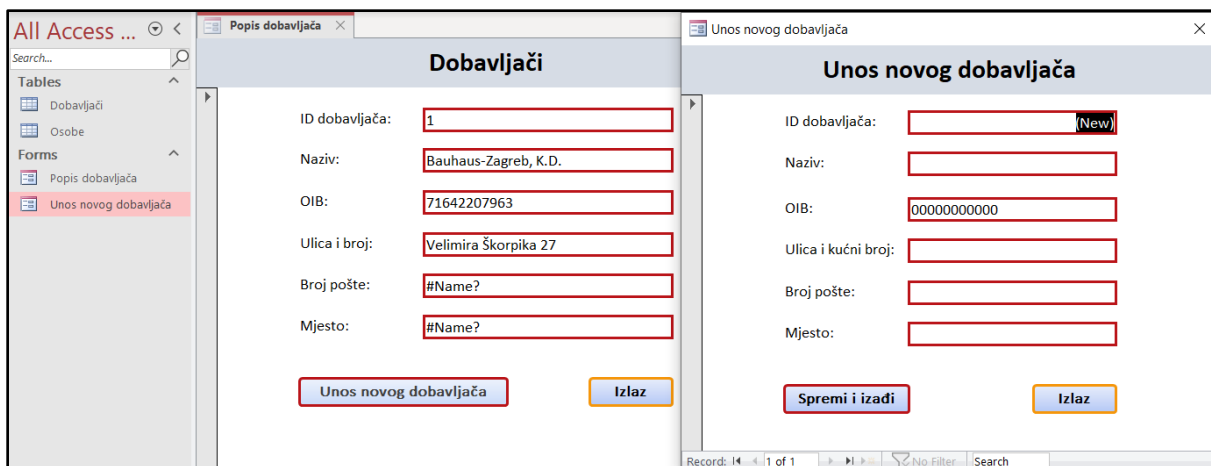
All Access ...

Search...

Tables

Dobavljači

Osobe

Forms

Popis dobavljača

Unos novog dobavljača

Popis dobavljača

Dobavljači

ID dobavljača: 1

Naziv: Bauhaus-Zagreb, K.D.

OIB: 71642207963

Ulica i broj: Velimira Škorpika 27

Broj pošte: #Name?

Mjesto: #Name?

Unos novog dobavljača

Izlaz

Unos novog dobavljača

Unos novog dobavljača

ID dobavljača: (New)

Naziv:

OIB: 00000000000

Ulica i kućni broj:

Broj pošte:

Mjesto:

Spremi i izađi

Izlaz

Record: 1 of 1 No Filter Search